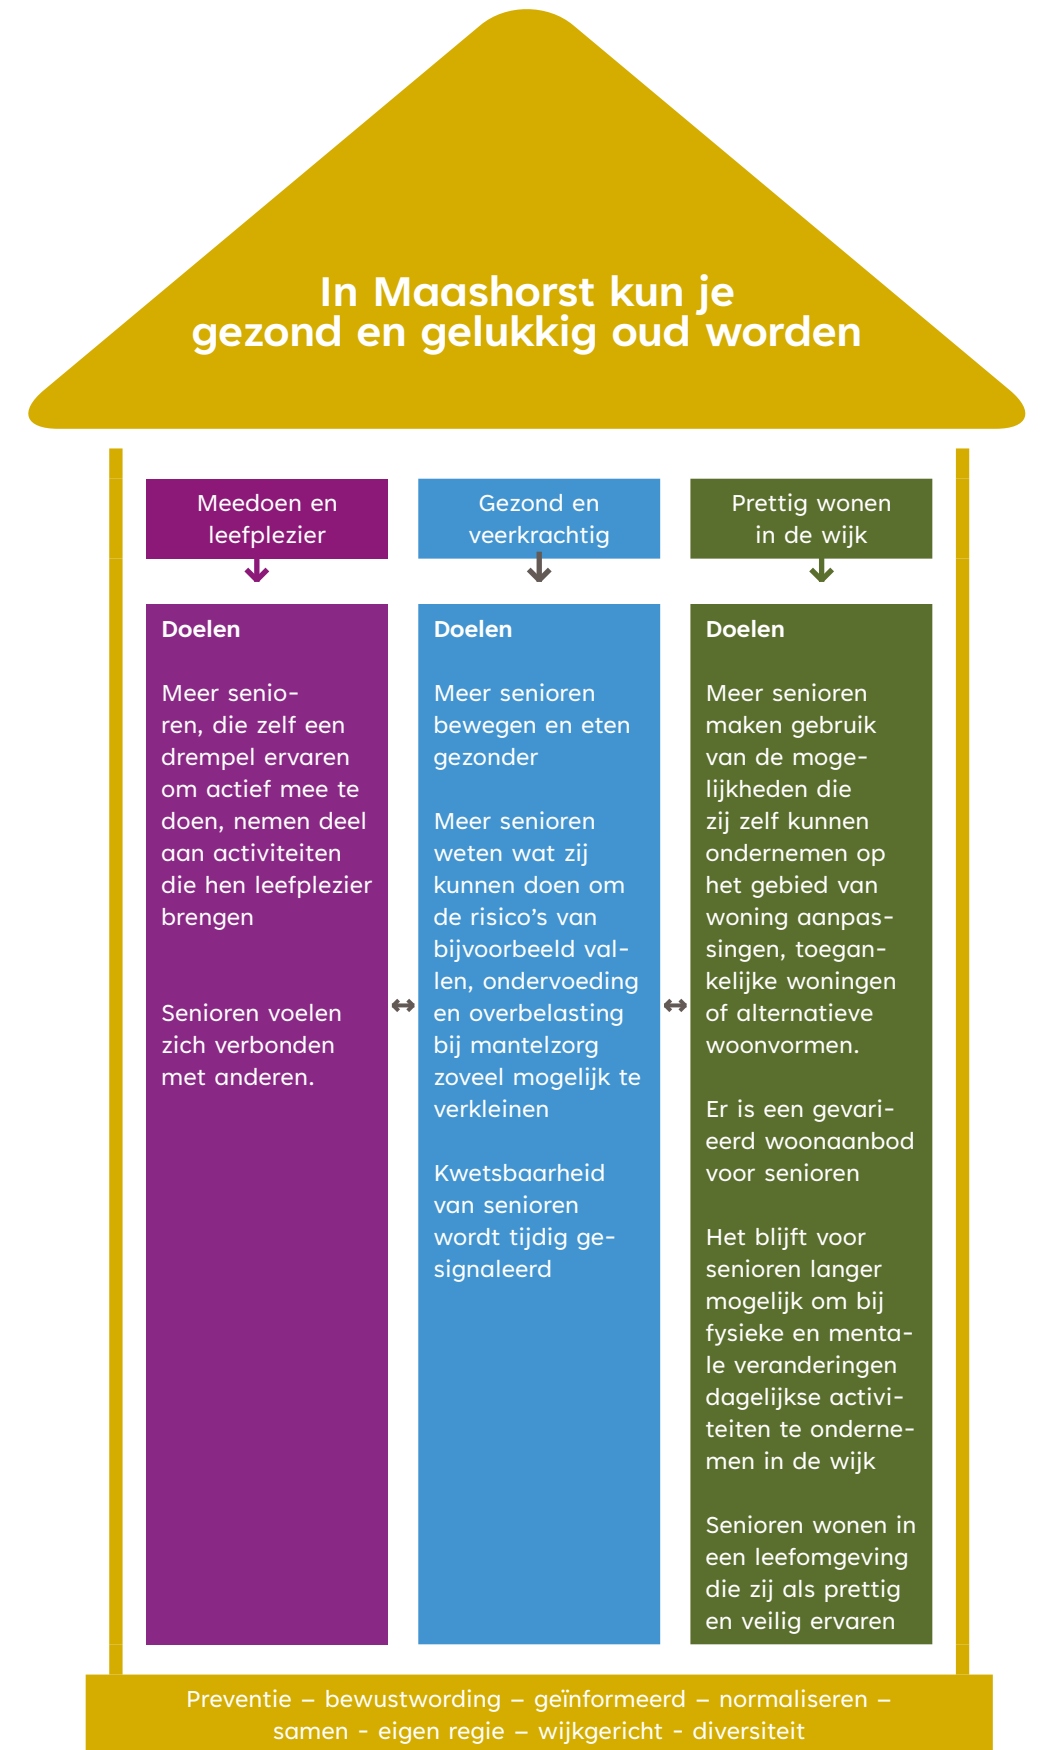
In Maashorst kun je gezond en gelukkig oud worden

Meedoen en leefplezier

Doelen

Meer senioren, die zelf een drempel ervaren om actief mee te doen, nemen deel aan activiteiten die hen leefplezier brengen

Senioren voelen zich verbonden met anderen.

Gezond en veerkrachtig

Doelen

Meer senioren bewegen en eten gezonder

Meer senioren weten wat zij kunnen doen om de risico's van bijvoorbeeld vallen, ondervoeding en overbelasting bij mantelzorg zoveel mogelijk te verkleinen

Kwetsbaarheid van senioren wordt tijdig gesignaleerd

Prettig wonen in de wijk

Doelen

Meer senioren maken gebruik van de mogelijkheden die zij zelf kunnen ondernemen op het gebied van woning aanpassingen, toegankelijke woningen of alternatieve woonvormen.

Er is een gevarieerd woonaanbod voor senioren

Het blijft voor senioren langer mogelijk om bij fysieke en mentale veranderingen dagelijkse activiteiten te ondernemen in de wijk

Senioren wonen in een leefomgeving die zij als prettig en veilig ervaren

Preventie – bewustwording – geïnformeerd – normaliseren – samen - eigen regie – wijkgericht - diversiteit